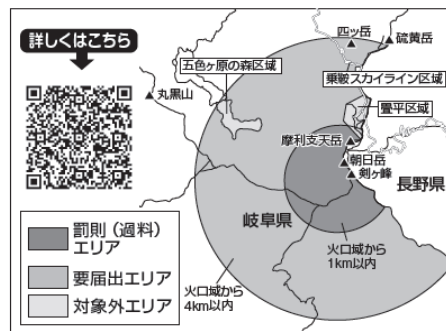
詳しくはこちら

四ッ岳
硫黄岳
五色ヶ原の森区域
乗鞍スカイライン区域
丸黒山
畳平区域
摩利支天岳
朝日岳
剣ヶ峰
長野県
岐阜県
火口域から1km以内
火口域から4km以内

罰則（過料）エリア
要届出エリア
対象外エリア